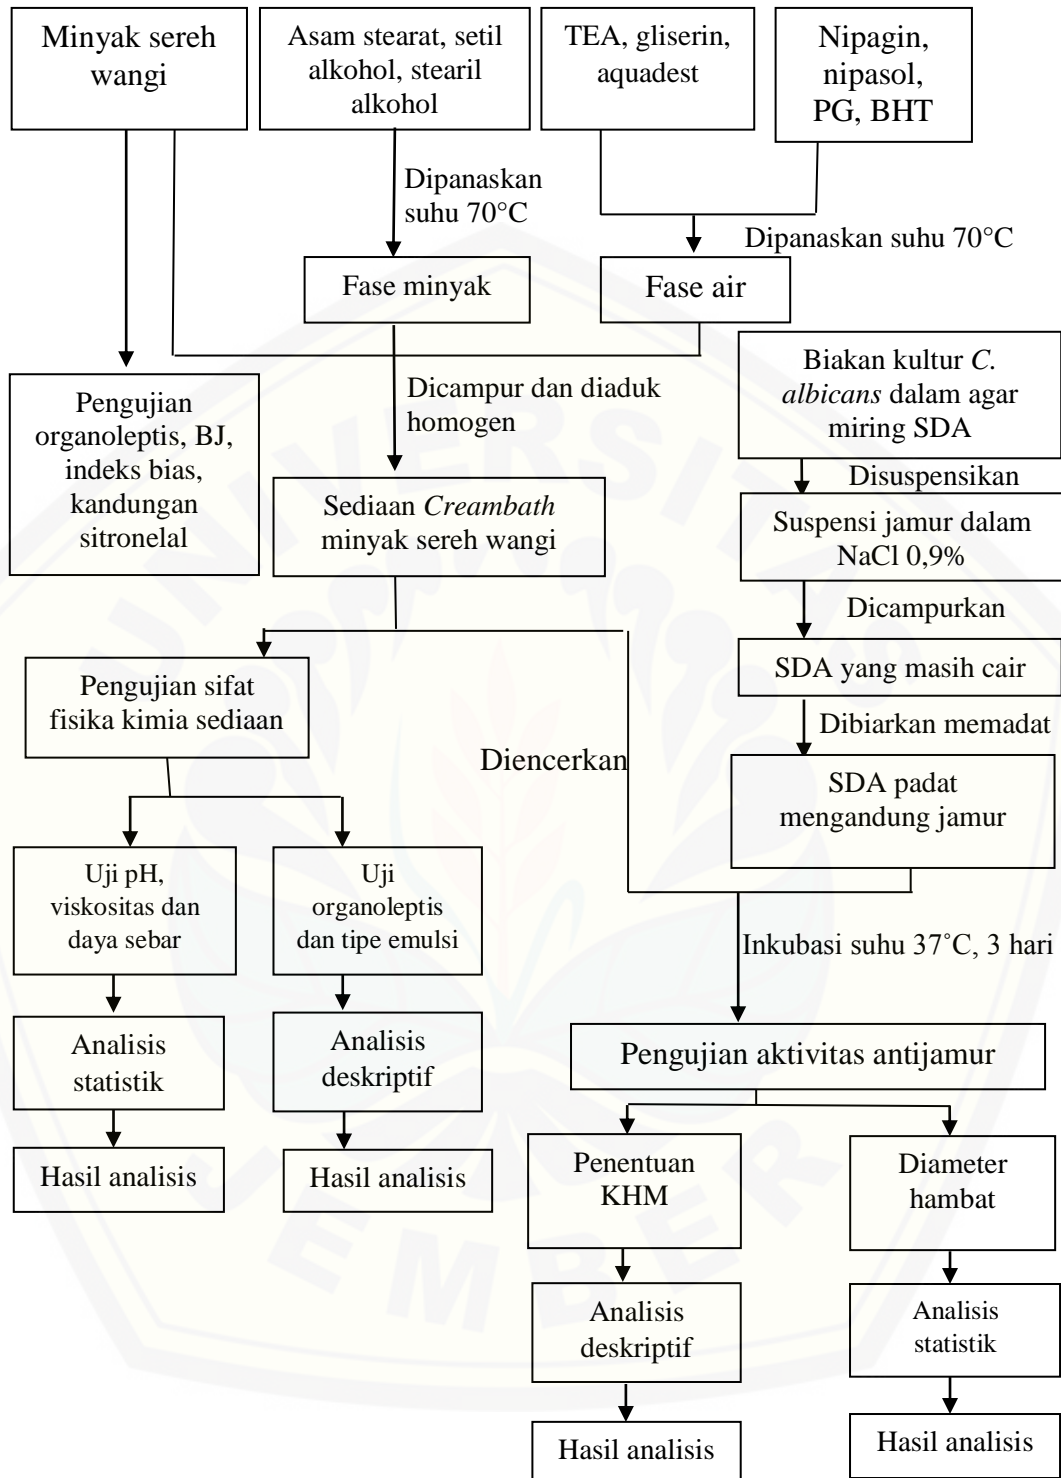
Minyak sereh wangi

Asam stearat, setil alkohol, stearil alkohol

TEA, gliserin, aquadest

Nipagin, nipasol, PG, BHT

Dipanaskan suhu 70°C

Dipanaskan suhu 70°C

Fase minyak

Fase air

Biakan kultur *C. albicans* dalam agar miring SDA

Pengujian organoleptis, BJ, indeks bias, kandungan sitronelal

Dicampur dan diaduk homogen

Disuspensikan

Sediaan *Creambath* minyak sereh wangi

Suspensi jamur dalam NaCl 0,9%

Dicampurkan

SDA yang masih cair

Pengujian sifat fisika kimia sediaan

Dibiarkan memadat

Diencerkan

SDA padat mengandung jamur

Uji pH, viskositas dan daya sebar

Uji organoleptis dan tipe emulsi

Inkubasi suhu 37˚C, 3 hari

Analisis statistik

Analisis deskriptif

Pengujian aktivitas antijamur

Hasil analisis

Hasil analisis

Penentuan KHM

Diameter hambat

Analisis deskriptif

Analisis statistik

Hasil analisis

Hasil analisis